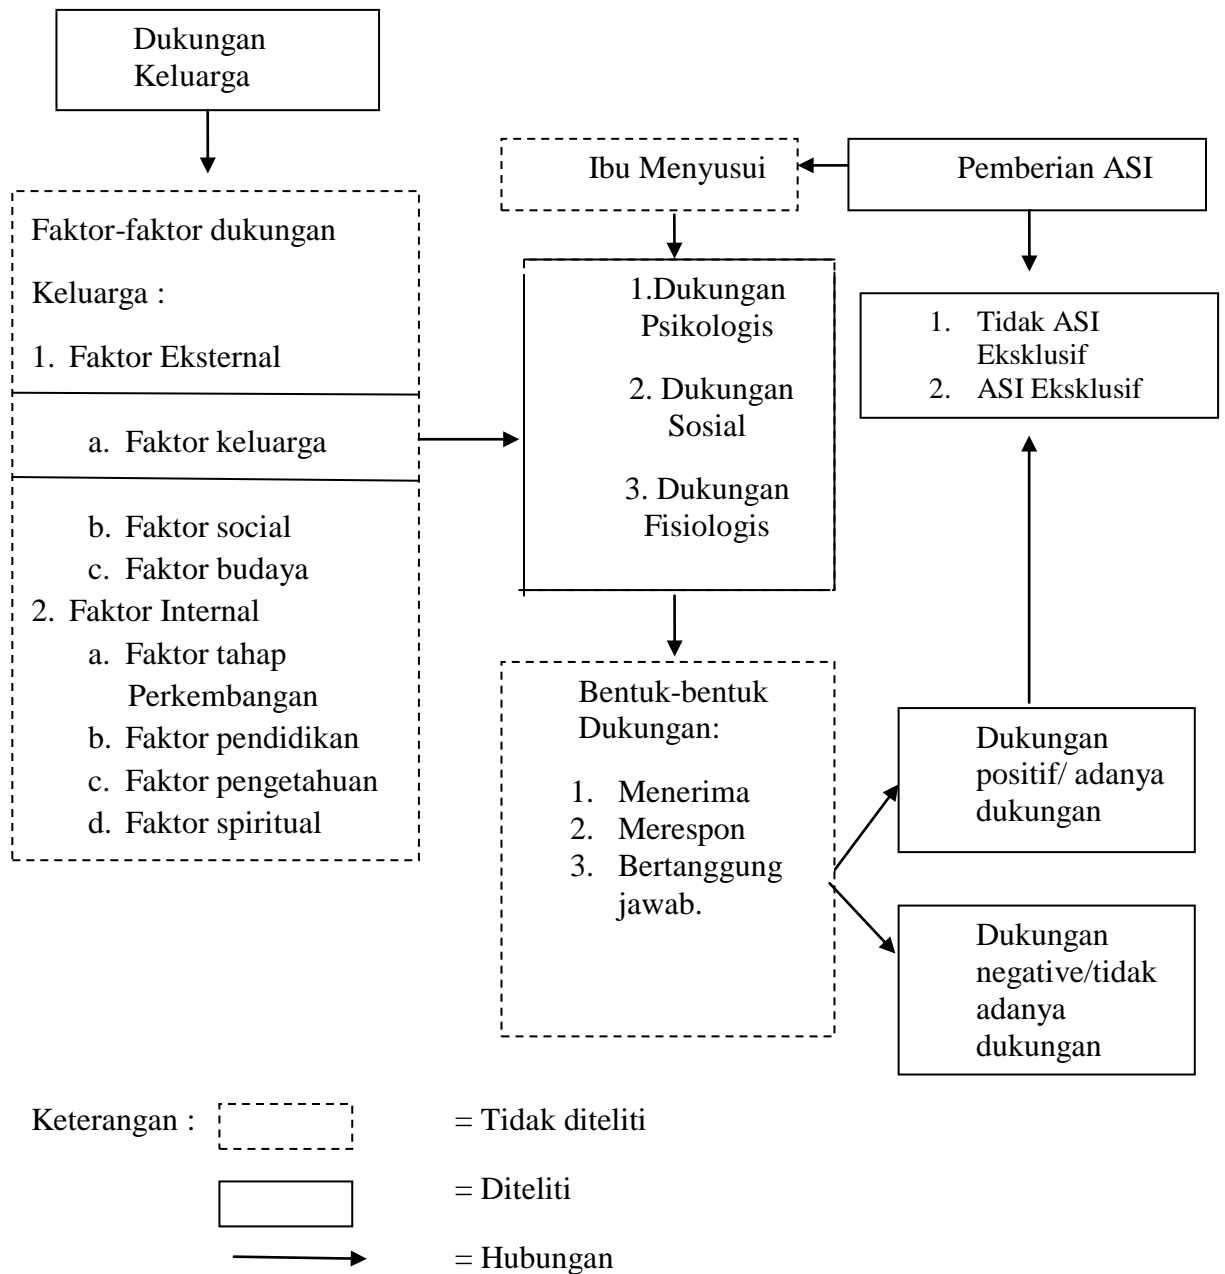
Dukungan Keluarga

Faktor-faktor dukungan

Keluarga :

1. Faktor Eksternal

a. Faktor keluarga

b. Faktor social
c. Faktor budaya
2. Faktor Internal
a. Faktor tahap Perkembangan
b. Faktor pendidikan
c. Faktor pengetahuan
d. Faktor spiritual

Ibu Menyusui

Pemberian ASI

1.Dukungan Psikologis

2. Dukungan Sosial

3. Dukungan Fisiologis

1. Tidak ASI Eksklusif
2. ASI Eksklusif

Bentuk-bentuk Dukungan:

1. Menerima
2. Merespon
3. Bertanggung jawab.

Dukungan positif/ adanya dukungan

Dukungan negative/tidak adanya dukungan

Keterangan : = Tidak diteliti

= Diteliti

= Hubungan